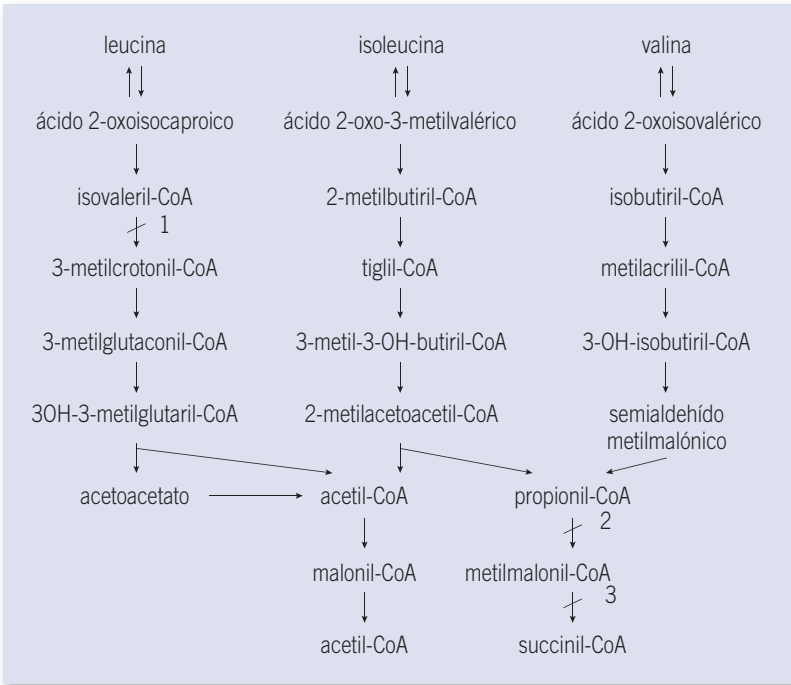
leucina

ácido 2-oxoisocaproico

isovaleril-CoA

1

3-metilcrotonil-CoA

3-metilglutaconil-CoA

3OH-3-metilglutaril-CoA

acetoacetato

isoleucina

ácido 2-oxo-3-metilvalérico

2-metilbutiril-CoA

tiglil-CoA

3-metil-3-OH-butiril-CoA

2-metilacetoacetil-CoA

acetil-CoA

malonil-CoA

acetil-CoA

valina

ácido 2-oxoisovalérico

isobutiril-CoA

metilacrilil-CoA

3-OH-isobutiril-CoA

semialdehído metilmalónico

propionil-CoA

2

metilmalonil-CoA

3

succinil-CoA